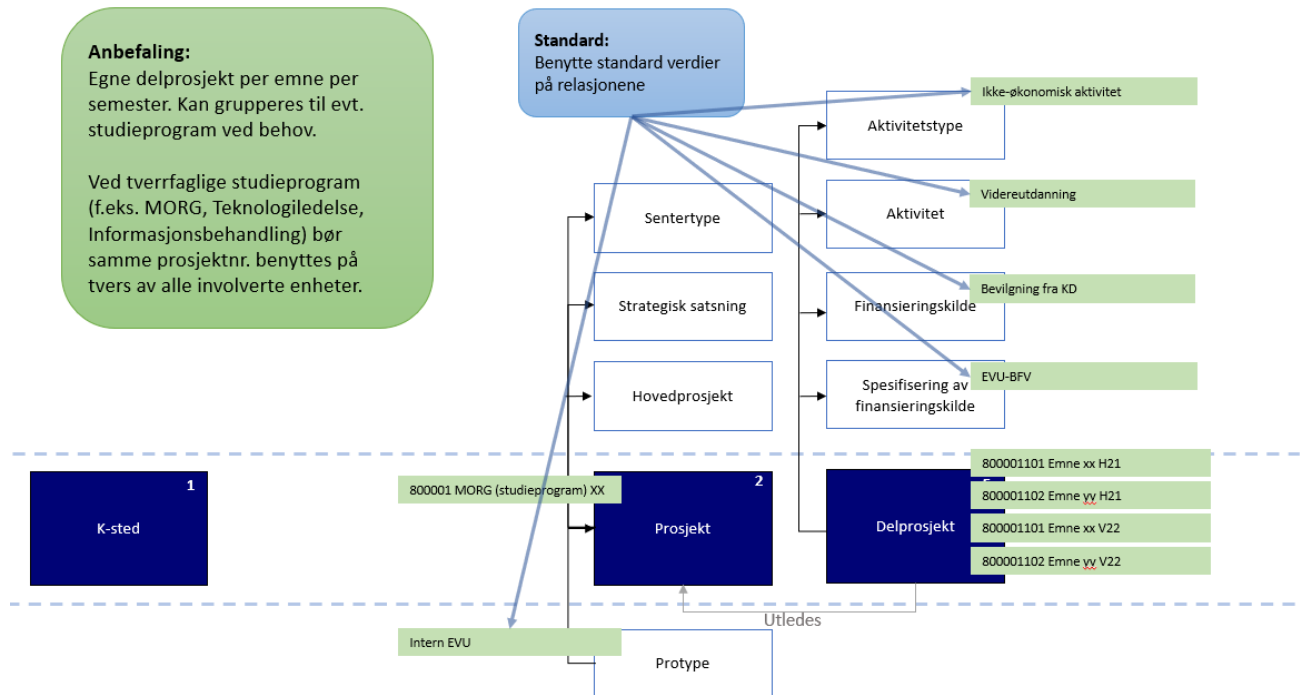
Anbefaling:
Egne delprosjekt per emne per semester. Kan grupperes til evt. studieprogram ved behov.

Ved tverrfaglige studieprogram (f.eks. MORG, Teknologiledelse, Informasjonsbehandling) bør samme prosjektnr. benyttes på tvers av alle involverte enheter.

Standard:
Benytte standard verdier på relasjonene

Ikke-økonomisk aktivitet

Aktivitetstype

Videreutdanning

Sentertype

Aktivitet

Bevilgning fra KD

Strategisk satsning

Finansieringskilde

EVU-BFV

Hovedprosjekt

Spesifisering av finansieringskilde

1
K-sted

800001 MORG (studieprogram) XX

2
Prosjekt

Delprosjekt

800001101 Emne xx H21
800001102 Emne yy H21
800001101 Emne xx V22
800001102 Emne yy V22

Utledes

Intern EVU

Protype